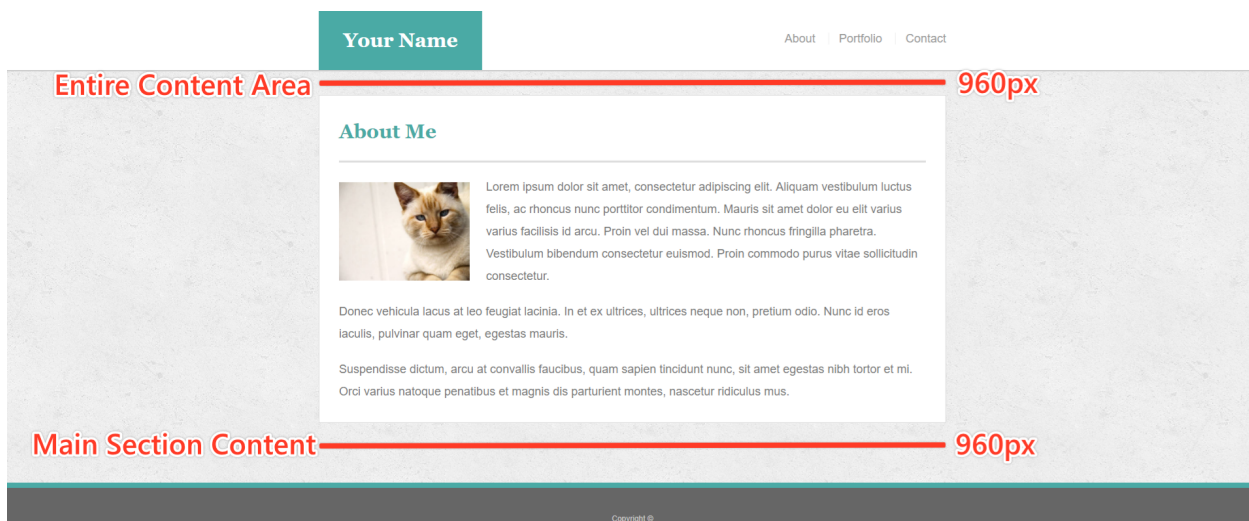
Your Name

About | Portfolio | Contact

Entire Content Area 960px

About Me

Lorem ipsum dolor sit amet, consectetur adipiscing elit. Aliquam vestibulum luctus felis, ac rhoncus nunc porttitor condimentum. Mauris sit amet dolor eu elit varius varius facilisis id arcu. Proin vel dui massa. Nunc rhoncus fringilla pharetra. Vestibulum bibendum consectetur euismod. Proin commodo purus vitae sollicitudin consectetur.

Donec vehicula lacus at leo feugiat lacinia. In et ex ultrices, ultrices neque non, pretium odio. Nunc id eros iaculis, pulvinar quam eget, egestas mauris.

Suspendisse dictum, arcu at convallis faucibus, quam sapien tincidunt nunc, sit amet egestas nibh tortor et mi. Orci varius natoque penatibus et magnis dis parturient montes, nascetur ridiculus mus.

Main Section Content 960px

Copyright ©